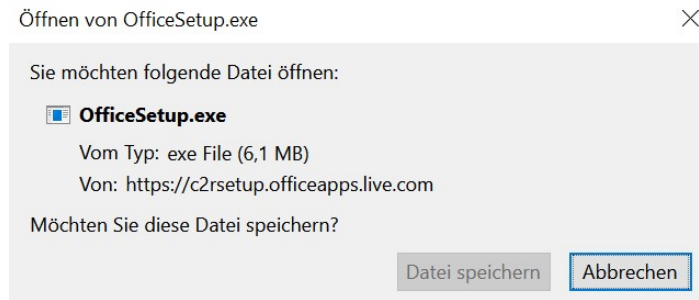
Öffnen von OfficeSetup.exe

Sie möchten folgende Datei öffnen:

OfficeSetup.exe

Vom Typ: exe File (6,1 MB)

Von: https://c2rsetup.officeapps.live.com

Möchten Sie diese Datei speichern?

Datei speichern

Abbrechen